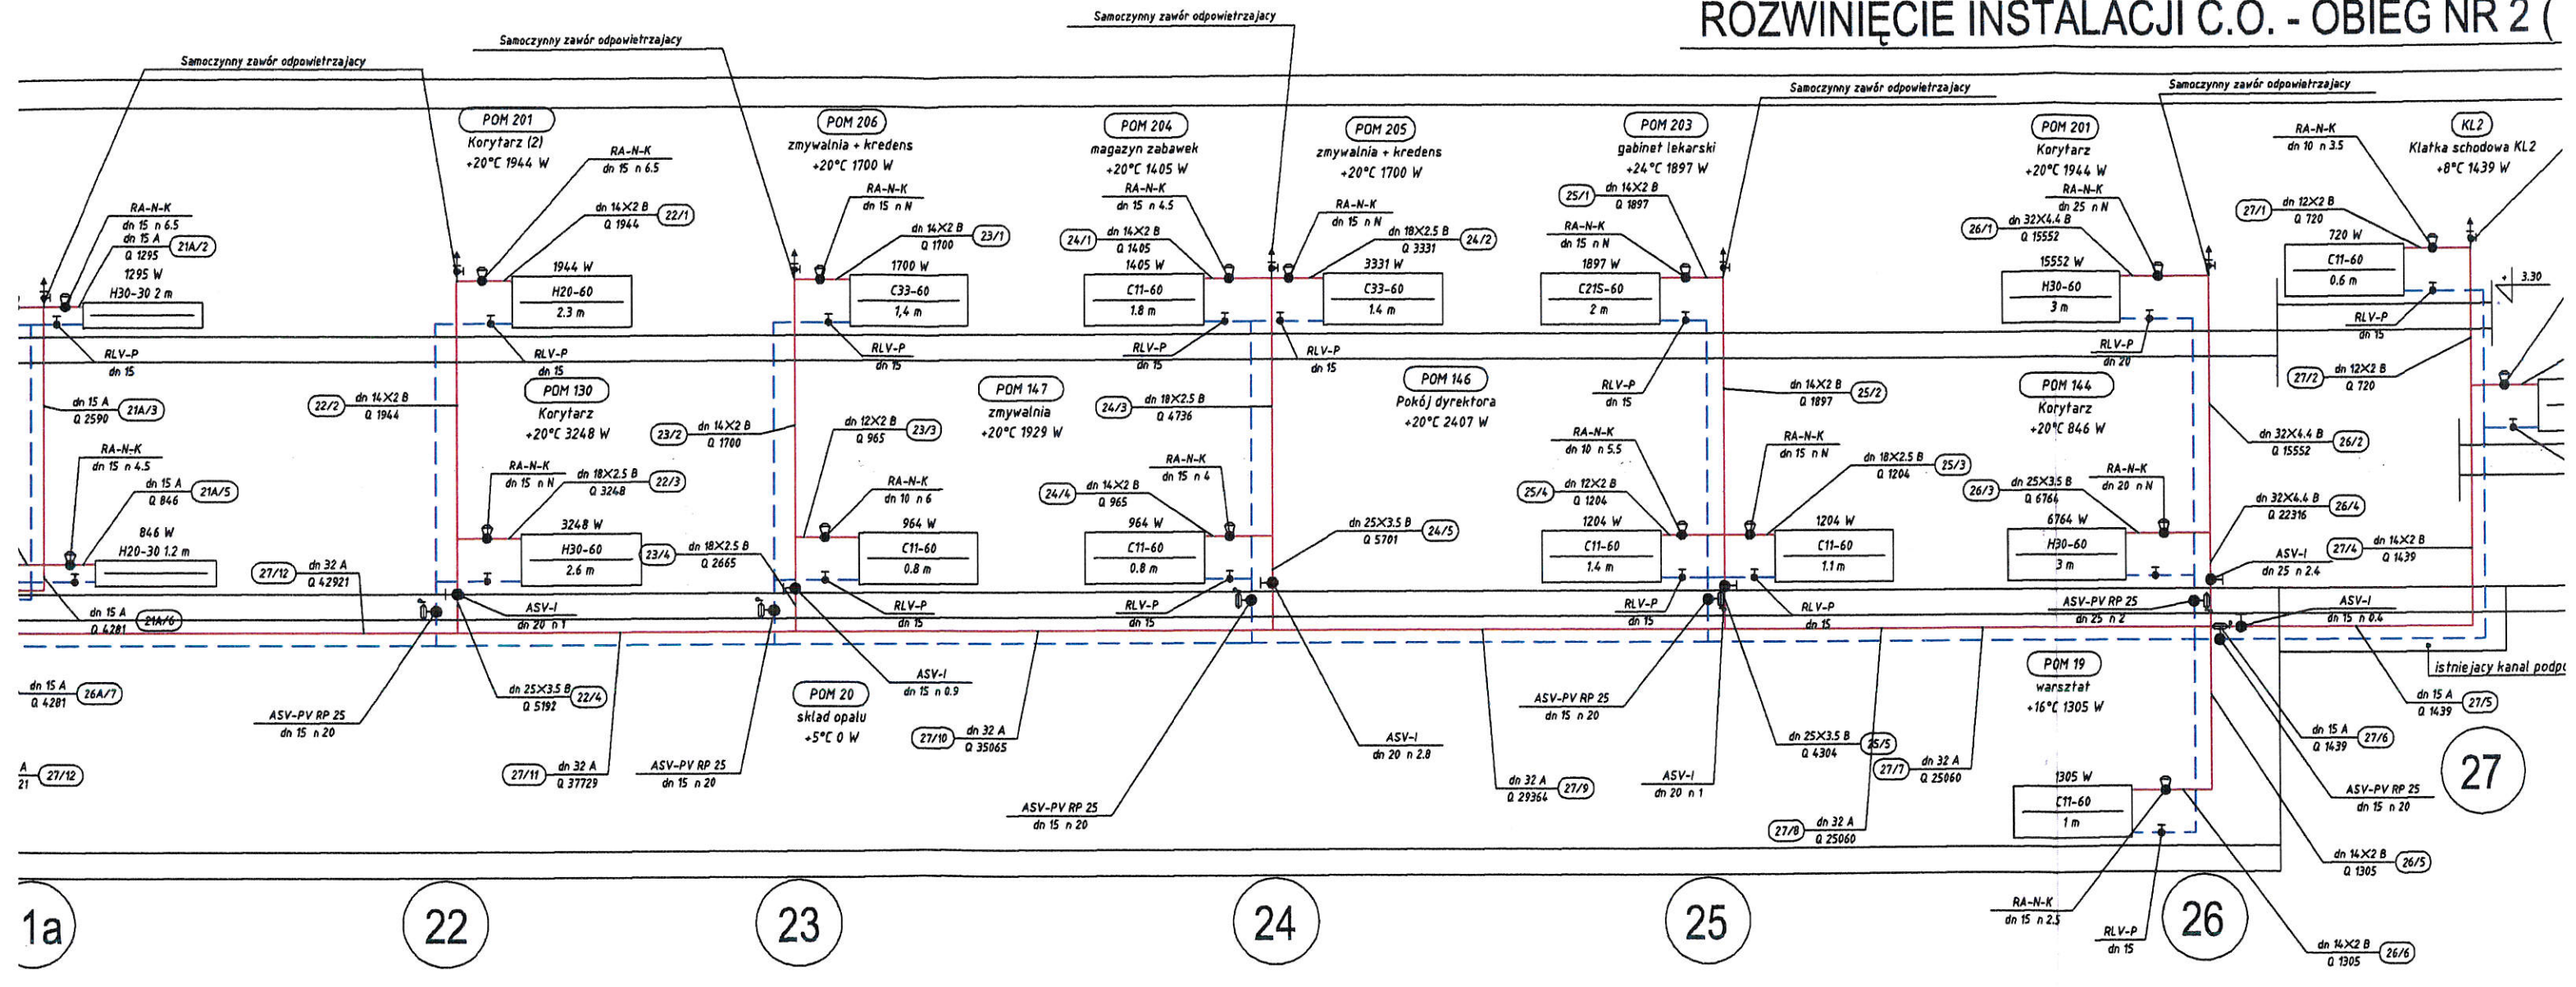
ROZWINIĘCIE INSTALACJI C.O. - OBIEG NR 2 (

Samoczynny zawór odpowietrzajacy
Samoczynny zawór odpowietrzajacy
Samoczynny zawór odpowietrzajacy
Samoczynny zawór odpowietrzajacy
Samoczynny zawór odpowietrzajacy

POM 201
Korytarz (2)
+20°C 1944 W
RA-N-K
dn 15 n 6.5
dn 14X2 B
Q 1944
22/1
1944 W
H20-60
2.3 m
RLV-P
dn 15

POM 206
zmywalnia + kredens
+20°C 1700 W
RA-N-K
dn 15 n N
dn 14X2 B
Q 1700
23/1
1700 W
C33-60
1,4 m
RLV-P
dn 15

POM 204
magazyn zabawek
+20°C 1405 W
RA-N-K
dn 15 n 4.5
24/1
dn 14X2 B
Q 1405
1405 W
C11-60
1.8 m
RLV-P
dn 15

POM 205
zmywalnia + kredens
+20°C 1700 W
RA-N-K
dn 15 n N
dn 18X2.5 B
Q 3331
24/2
3331 W
C33-60
1.4 m
RLV-P
dn 15

POM 203
gabinet lekarski
+24°C 1897 W
25/1
dn 14X2 B
Q 1897
RA-N-K
dn 15 n N
1897 W
C21S-60
2 m
RLV-P
dn 15

POM 201
Korytarz
+20°C 1944 W
RA-N-K
dn 25 n N
26/1
dn 32X4.4 B
Q 15552
15552 W
H30-60
3 m
RLV-P
dn 20

RA-N-K
dn 10 n 3.5
KL2
Klatka schodowa KL2
+8°C 1439 W
27/1
dn 12X2 B
Q 720
720 W
C11-60
0.6 m
RLV-P
dn 15
3.30
27/2
dn 12X2 B
Q 720

RA-N-K
dn 15 n 6.5
dn 15 A
Q 1295
21A/2
1295 W
H30-30 2 m
RLV-P
dn 15
dn 15 A
Q 2590
21A/3
RA-N-K
dn 15 n 4.5
dn 15 A
Q 846
21A/5
846 W
H20-30 1.2 m
dn 15 A
Q 4281
21A/6
dn 15 A
Q 4281
26A/7
A
21
27/12

22/2
dn 14X2 B
Q 1944
POM 130
Korytarz
+20°C 3248 W
RA-N-K
dn 15 n N
dn 18X2.5 B
Q 3248
22/3
3248 W
H30-60
2.6 m
27/12
dn 32 A
Q 42921
ASV-I
dn 20 n 1
dn 25X3.5 B
Q 5192
22/4
ASV-PV RP 25
dn 15 n 20
27/11
dn 32 A
Q 37729
ASV-PV RP 25
dn 15 n 20

23/2
dn 14X2 B
Q 1700
dn 12X2 B
Q 965
23/3
23/4
dn 18X2.5 B
Q 2665
RA-N-K
dn 10 n 6
964 W
C11-60
0.8 m
RLV-P
dn 15
ASV-I
dn 15 n 0.9
POM 20
skład opału
+5°C 0 W
27/10
dn 32 A
Q 35065

POM 147
zmywalnia
+20°C 1929 W
24/3
dn 18X2.5 B
Q 4736
RA-N-K
dn 15 n 4
24/4
dn 14X2 B
Q 965
964 W
C11-60
0.8 m
RLV-P
dn 15
ASV-PV RP 25
dn 15 n 20
dn 25X3.5 B
Q 5701
24/5
ASV-I
dn 20 n 2.8

POM 146
Pokój dyrektora
+20°C 2407 W
RA-N-K
dn 10 n 5.5
25/4
dn 12X2 B
Q 1204
1204 W
C11-60
1.4 m
RLV-P
dn 15
ASV-PV RP 25
dn 15 n 20
dn 32 A
Q 29364
27/9
ASV-I
dn 20 n 1

dn 14X2 B
Q 1897
25/2
RA-N-K
dn 15 n N
dn 18X2.5 B
Q 1204
25/3
1204 W
C11-60
1.1 m
RLV-P
dn 15
dn 25X3.5 B
Q 4304
25/5
27/7
dn 32 A
Q 25060
27/8
dn 32 A
Q 25060

POM 144
Korytarz
+20°C 846 W
26/3
dn 25X3.5 B
Q 6764
RA-N-K
dn 20 n N
6764 W
H30-60
3 m
ASV-PV RP 25
dn 25 n 2
dn 32X4.4 B
Q 15552
26/2
dn 32X4.4 B
Q 22316
26/4
ASV-I
dn 25 n 2.4
27/4
dn 14X2 B
Q 1439
ASV-I
dn 15 n 0.4
istniejacy kanał podp
POM 19
warsztat
+16°C 1305 W
1305 W
C11-60
1 m
RA-N-K
dn 15 n 2.5
RLV-P
dn 15
dn 15 A
Q 1439
27/5
dn 15 A
Q 1439
27/6
ASV-PV RP 25
dn 15 n 20
dn 14X2 B
Q 1305
26/5
dn 14X2 B
Q 1305
26/6

1a
22
23
24
25
26
27